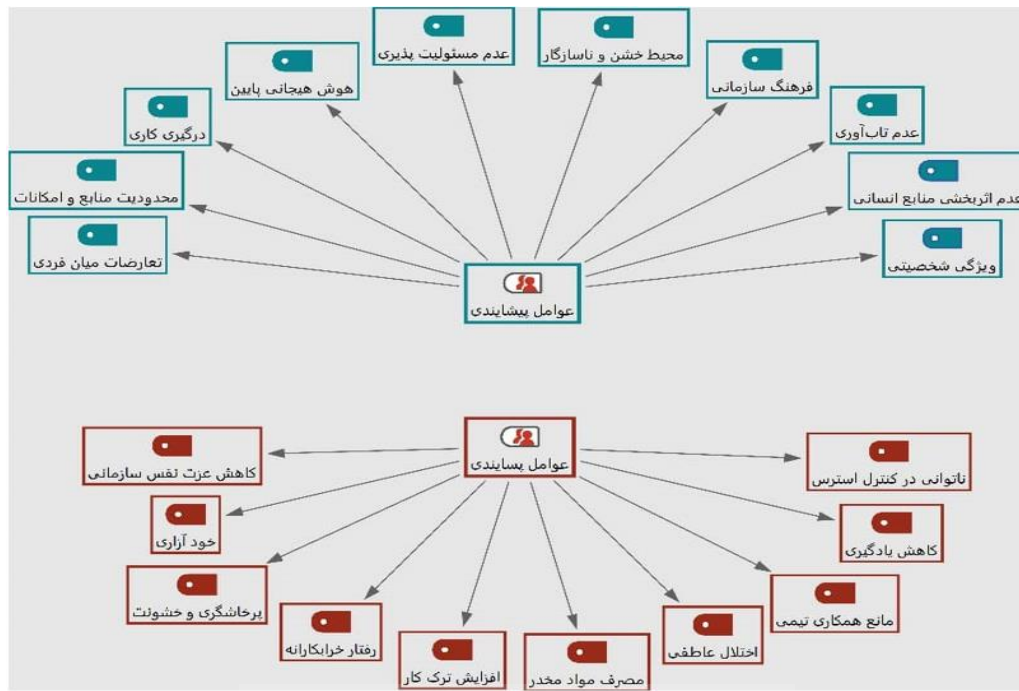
عدم مسئولیت پذیری

محیط خشن و ناسازگار

هوش هیجانی پایین

فرهنگ سازمانی

درگیری کاری

عدم تاب‌آوری

محدودیت منابع و امکانات

عدم اثربخشی منابع انسانی

تعارضات میان فردی

ویژگی شخصیتی

عوامل پیشایندی

عوامل پسایندی

کاهش عزت نفس سازمانی

ناتوانی در کنترل استرس

خود آزاری

کاهش یادگیری

پرخاشگری و خشونت

مانع همکاری تیمی

رفتار خرابکارانه

اختلال عاطفی

افزایش ترک کار

مصرف مواد مخدر